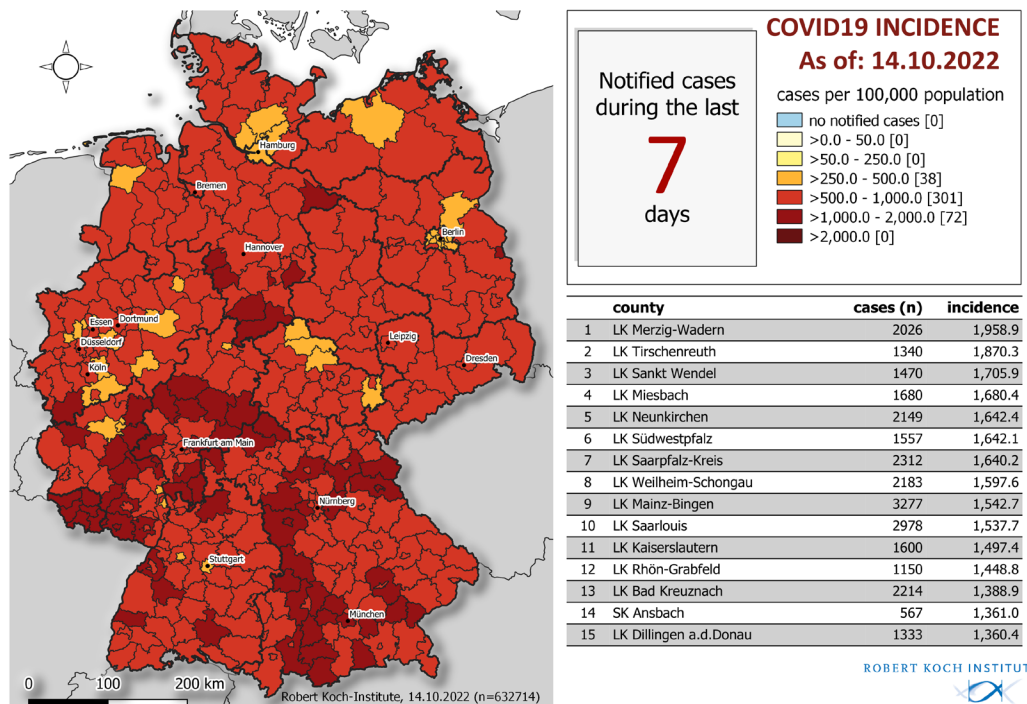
Hamburg
Bremen
Hannover
Berlin
Essen
Dortmund
Düsseldorf
Köln
Leipzig
Dresden
Frankfurt am Main
Nürnberg
Stuttgart
München

0 100 200 km

Robert Koch-Institute, 14.10.2022 (n=632714)

Notified cases during the last
7
days

COVID19 INCIDENCE
As of: 14.10.2022

cases per 100,000 population
no notified cases [0]
>0.0 - 50.0 [0]
>50.0 - 250.0 [0]
>250.0 - 500.0 [38]
>500.0 - 1,000.0 [301]
>1,000.0 - 2,000.0 [72]
>2,000.0 [0]

| | county | cases (n) | incidence |
|---|---|---|---|
| 1 | LK Merzig-Wadern | 2026 | 1,958.9 |
| 2 | LK Tirschenreuth | 1340 | 1,870.3 |
| 3 | LK Sankt Wendel | 1470 | 1,705.9 |
| 4 | LK Miesbach | 1680 | 1,680.4 |
| 5 | LK Neunkirchen | 2149 | 1,642.4 |
| 6 | LK Südwestpfalz | 1557 | 1,642.1 |
| 7 | LK Saarpfalz-Kreis | 2312 | 1,640.2 |
| 8 | LK Weilheim-Schongau | 2183 | 1,597.6 |
| 9 | LK Mainz-Bingen | 3277 | 1,542.7 |
| 10 | LK Saarlouis | 2978 | 1,537.7 |
| 11 | LK Kaiserslautern | 1600 | 1,497.4 |
| 12 | LK Rhön-Grabfeld | 1150 | 1,448.8 |
| 13 | LK Bad Kreuznach | 2214 | 1,388.9 |
| 14 | SK Ansbach | 567 | 1,361.0 |
| 15 | LK Dillingen a.d.Donau | 1333 | 1,360.4 |

ROBERT KOCH INSTITUT